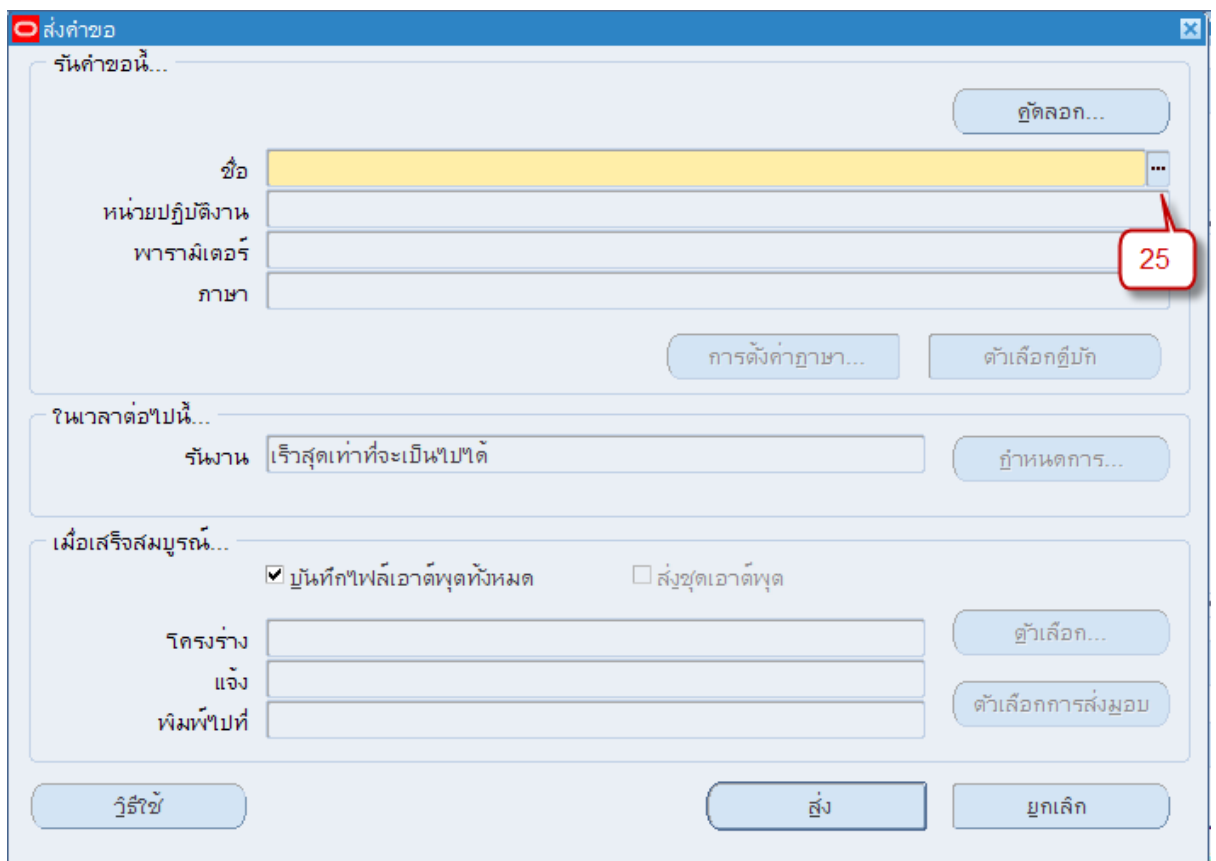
ส่งคำขอ

รันคำขอนี้...

คัดลอก...

ชื่อ

หน่วยปฏิบัติงาน

พารามิเตอร์

ภาษา

25

การตั้งค่าภาษา...

ตัวเลือกดีบัก

ในเวลาต่อไปนี้...

รันงาน

เร็วสุดเท่าที่จะเป็นไปได้

กำหนดการ...

เมื่อเสร็จสมบูรณ์...

☑ บันทึกไฟล์เอาต์พุตทั้งหมด

☐ ส่งชุดเอาต์พุต

โครงร่าง

ตัวเลือก...

แจ้ง

ตัวเลือกการส่งมอบ

พิมพ์ไปที่

วิธีใช้

ส่ง

ยกเลิก